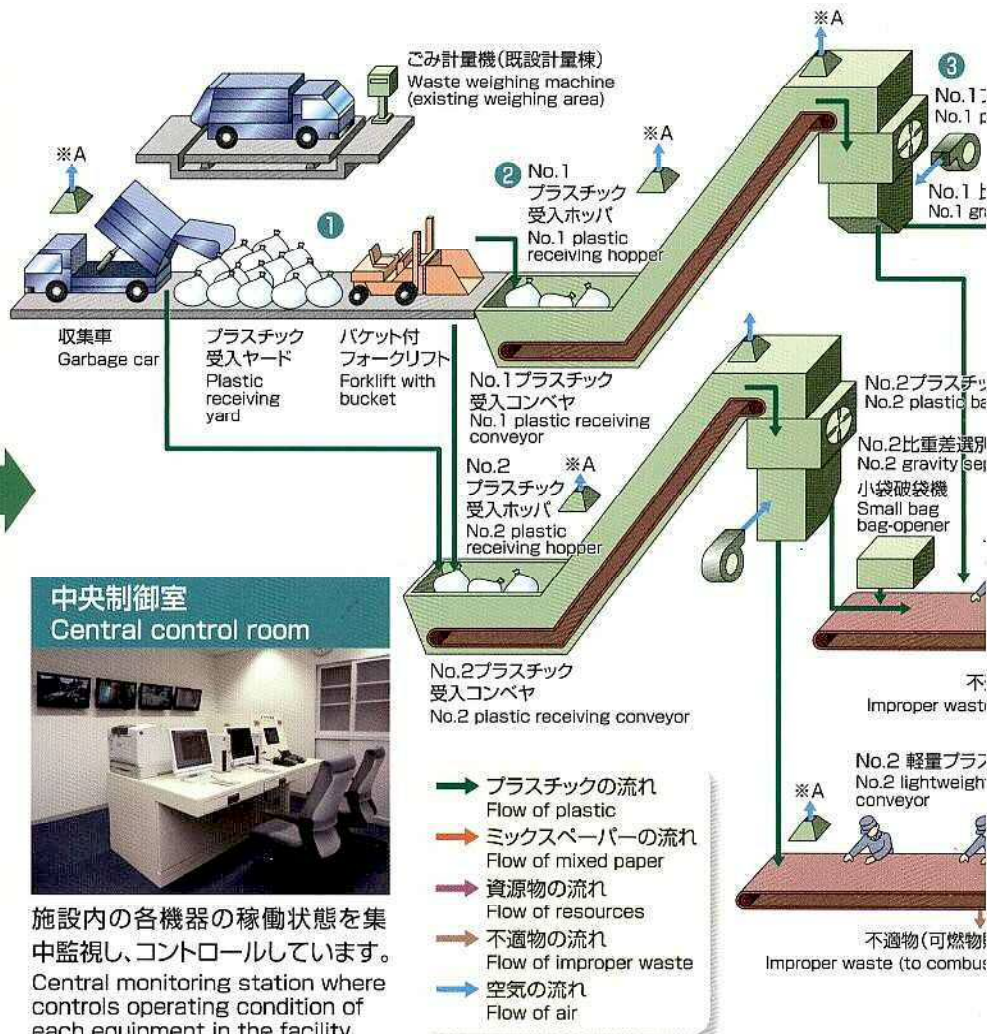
ごみ計量機(既設計量棟)
Waste weighing machine (existing weighing area)

※A

※A

❷ No.1 プラスチック 受入ホッパ
No.1 plastic receiving hopper

※A

❸ No.1 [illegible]
No.1 p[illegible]

No.1 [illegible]
No.1 gr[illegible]

❶

収集車
Garbage car

プラスチック 受入ヤード
Plastic receiving yard

バケット付 フォークリフト
Forklift with bucket

No.1プラスチック 受入コンベヤ
No.1 plastic receiving conveyor

No.2プラスチッ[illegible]
No.2 plastic ba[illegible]

No.2比重差選別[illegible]
No.2 gravity sep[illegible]

小袋破袋機
Small bag bag-opener

No.2 プラスチック 受入ホッパ
No.2 plastic receiving hopper

※A

中央制御室
Central control room

No.2プラスチック 受入コンベヤ
No.2 plastic receiving conveyor

不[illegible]
Improper wast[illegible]

No.2 軽量プラ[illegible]
No.2 lightweigh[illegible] conveyor

※A

プラスチックの流れ
Flow of plastic
ミックスペーパーの流れ
Flow of mixed paper
資源物の流れ
Flow of resources
不適物の流れ
Flow of improper waste
空気の流れ
Flow of air

施設内の各機器の稼働状態を集中監視し、コントロールしています。
Central monitoring station where controls operating condition of each equipment in the facility.

不適物(可燃物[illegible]
Improper waste (to combus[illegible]